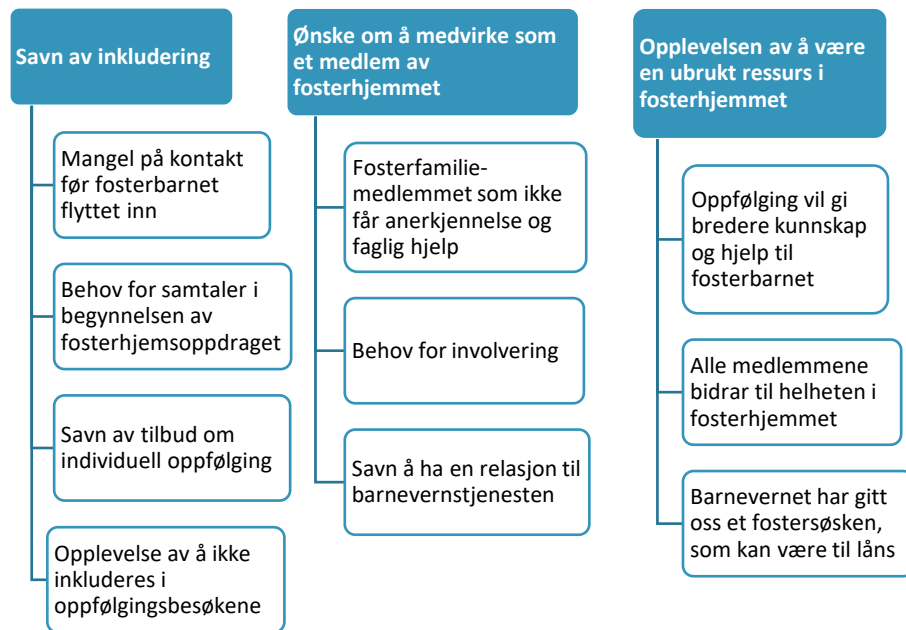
Savn av inkludering

Mangel på kontakt før fosterbarnet flyttet inn

Behov for samtaler i begynnelsen av fosterhjemsoppdraget

Savn av tilbud om individuell oppfølging

Opplevelse av å ikke inkluderes i oppfølgingsbesøkene

Ønske om å medvirke som et medlem av fosterhjemmet

Fosterfamilie-medlemmet som ikke får anerkjennelse og faglig hjelp

Behov for involvering

Savn å ha en relasjon til barnevernstjenesten

Opplevelsen av å være en ubrukt ressurs i fosterhjemmet

Oppfølging vil gi bredere kunnskap og hjelp til fosterbarnet

Alle medlemmene bidrar til helheten i fosterhjemmet

Barnevernet har gitt oss et fostersøsken, som kan være til låns